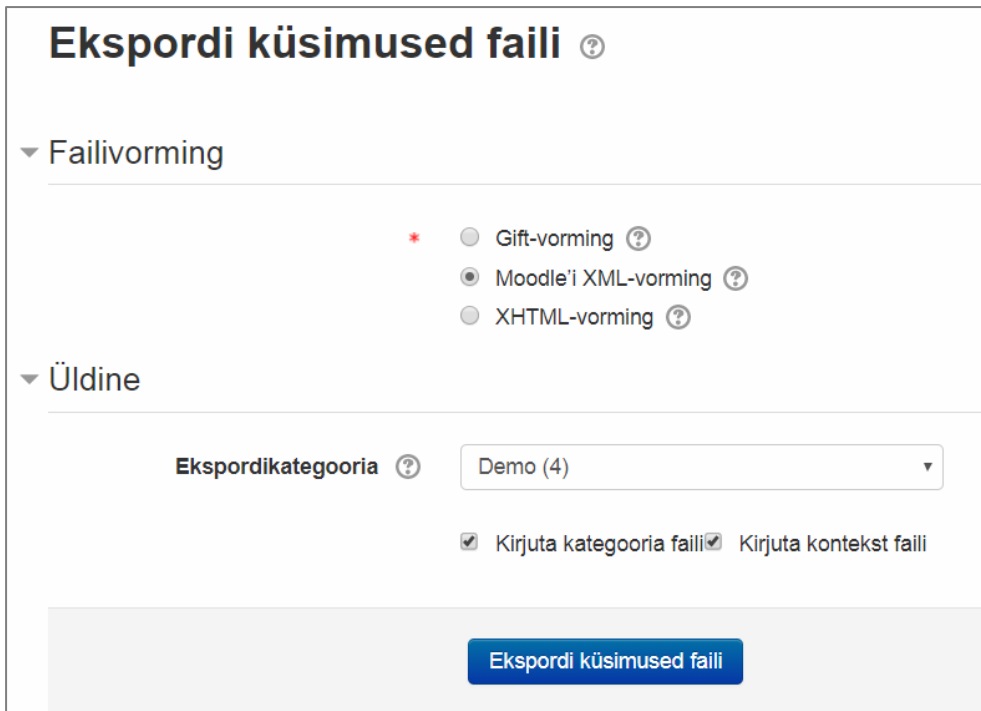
Ekspordi küsimused faili

Failivorming

*

Gift-vorming

Moodle'i XML-vorming

XHTML-vorming

Üldine

Ekspordikategooria

Demo (4)

Kirjuta kategooria faili

Kirjuta kontekst faili

Ekspordi küsimused faili